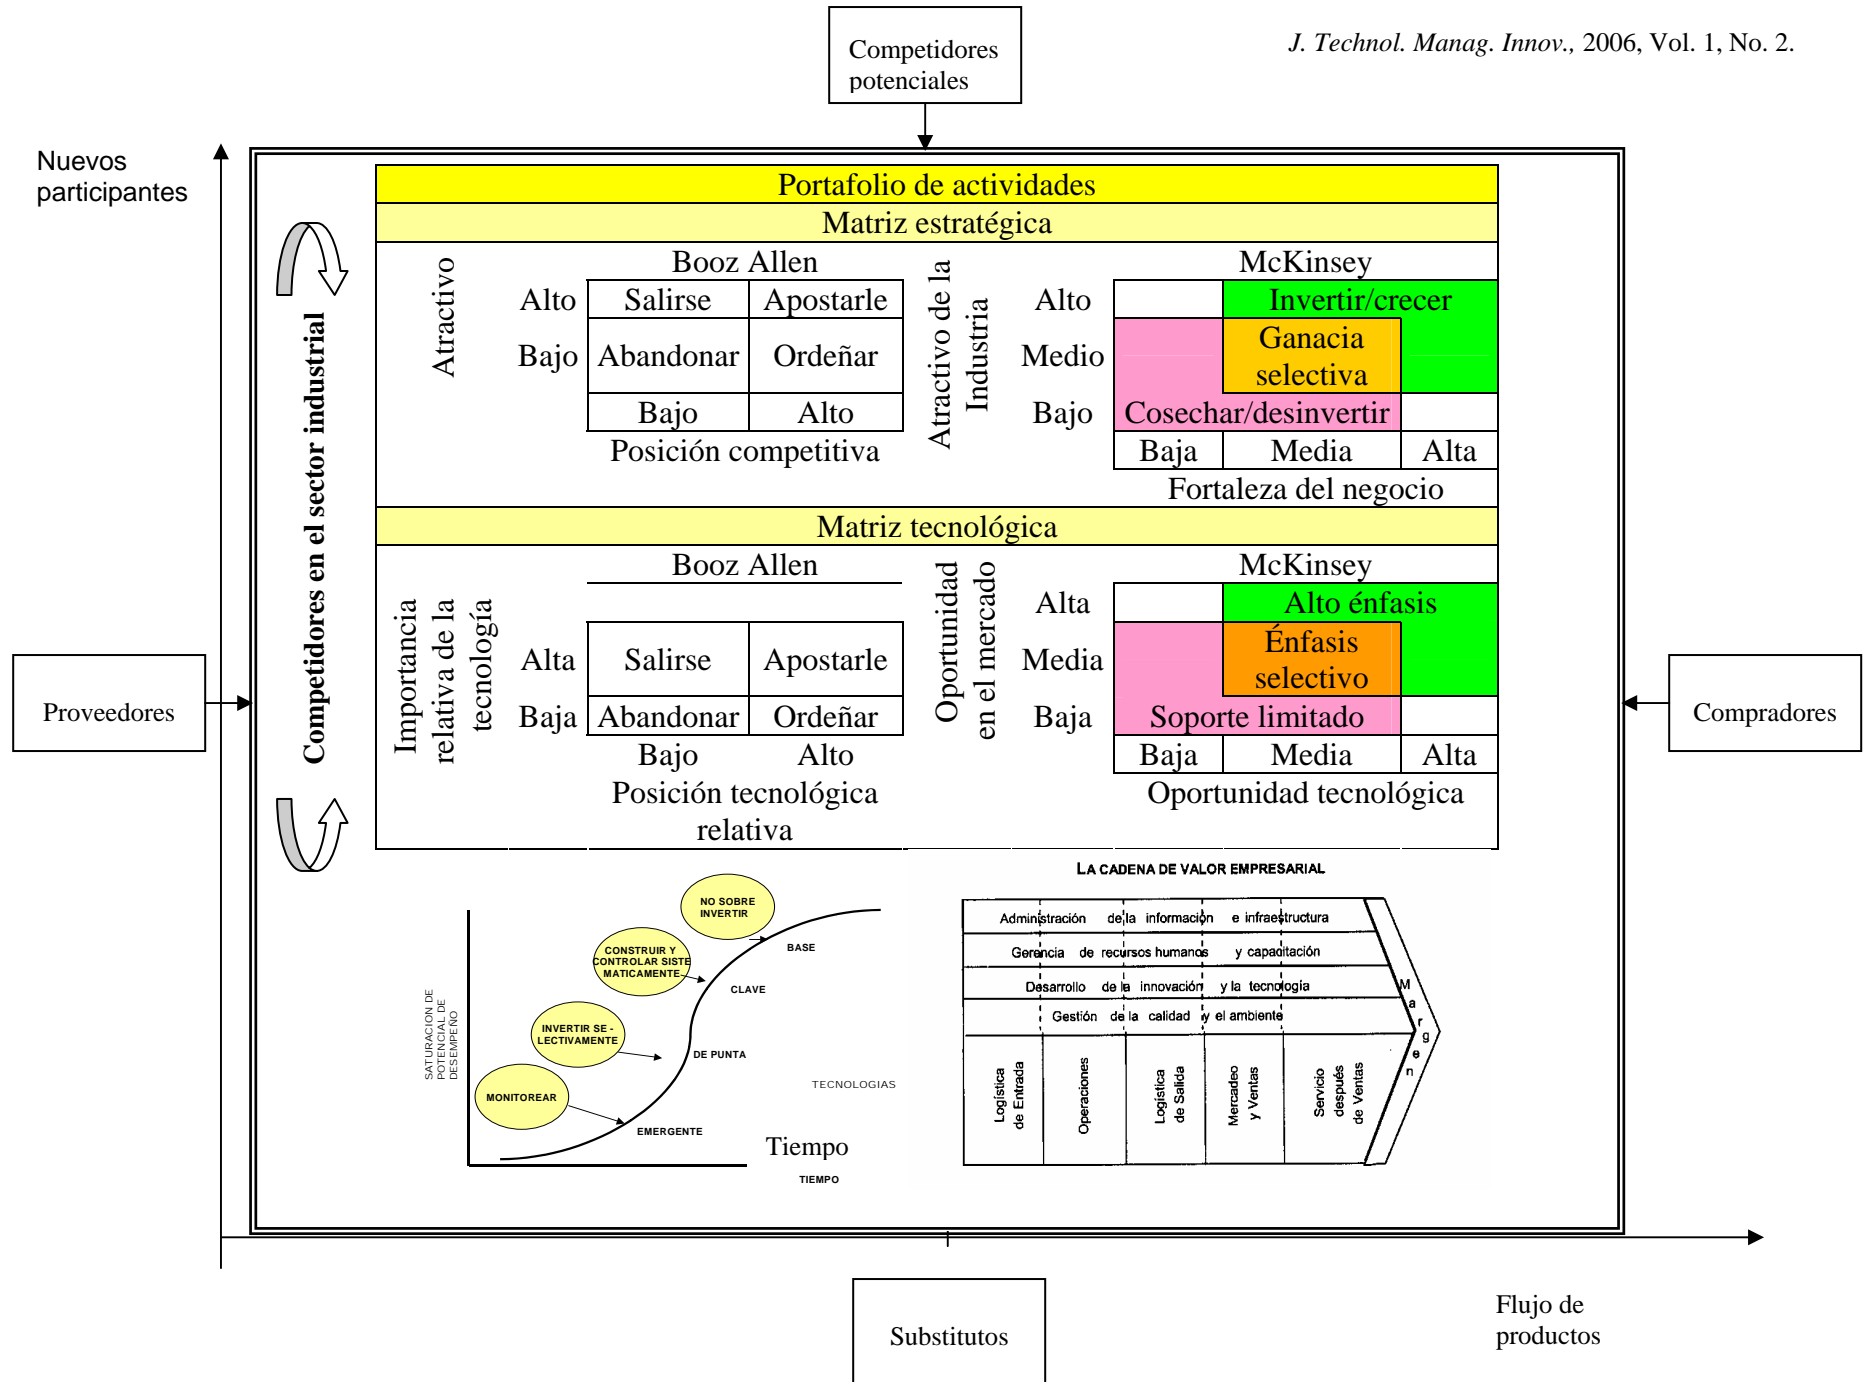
Competidores potenciales

J. Technol. Manag. Innov., 2006, Vol. 1, No. 2.

Nuevos participantes

Competidores en el sector industrial

Portafolio de actividades

Matriz estratégica

Booz Allen

Atractivo

| | Salirse | Apostarle |
|---|---|---|
| Alto | Salirse | Apostarle |
| Bajo | Abandonar | Ordeñar |
| | Bajo | Alto |

Posición competitiva

Atractivo de la Industria

McKinsey

Alto
Medio
Bajo

Invertir/crecer
Ganacia selectiva
Cosechar/desinvertir

Baja | Media | Alta

Fortaleza del negocio

Matriz tecnológica

Booz Allen

Importancia relativa de la tecnología

| | | |
|---|---|---|
| Alta | Salirse | Apostarle |
| Baja | Abandonar | Ordeñar |
| | Bajo | Alto |

Posición tecnológica relativa

Oportunidad en el mercado

McKinsey

Alta
Media
Baja

Alto énfasis
Énfasis selectivo
Soporte limitado

Baja | Media | Alta

Oportunidad tecnológica

Proveedores

Compradores

SATURACION DE POTENCIAL DE DESEMPEÑO

NO SOBRE INVERTIR
CONSTRUIR Y CONTROLAR SISTEMATICAMENTE
INVERTIR SE - LECTIVAMENTE
MONITOREAR

BASE
CLAVE
DE PUNTA
EMERGENTE

TECNOLOGIAS

Tiempo
TIEMPO

LA CADENA DE VALOR EMPRESARIAL

Administración de la información e infraestructura
Gerencia de recursos humanos y capacitación
Desarrollo de la innovación y la tecnología
Gestión de la calidad y el ambiente

Logística de Entrada
Operaciones
Logística de Salida
Mercadeo y Ventas
Servicio después de Ventas

Margen

Substitutos

Flujo de productos